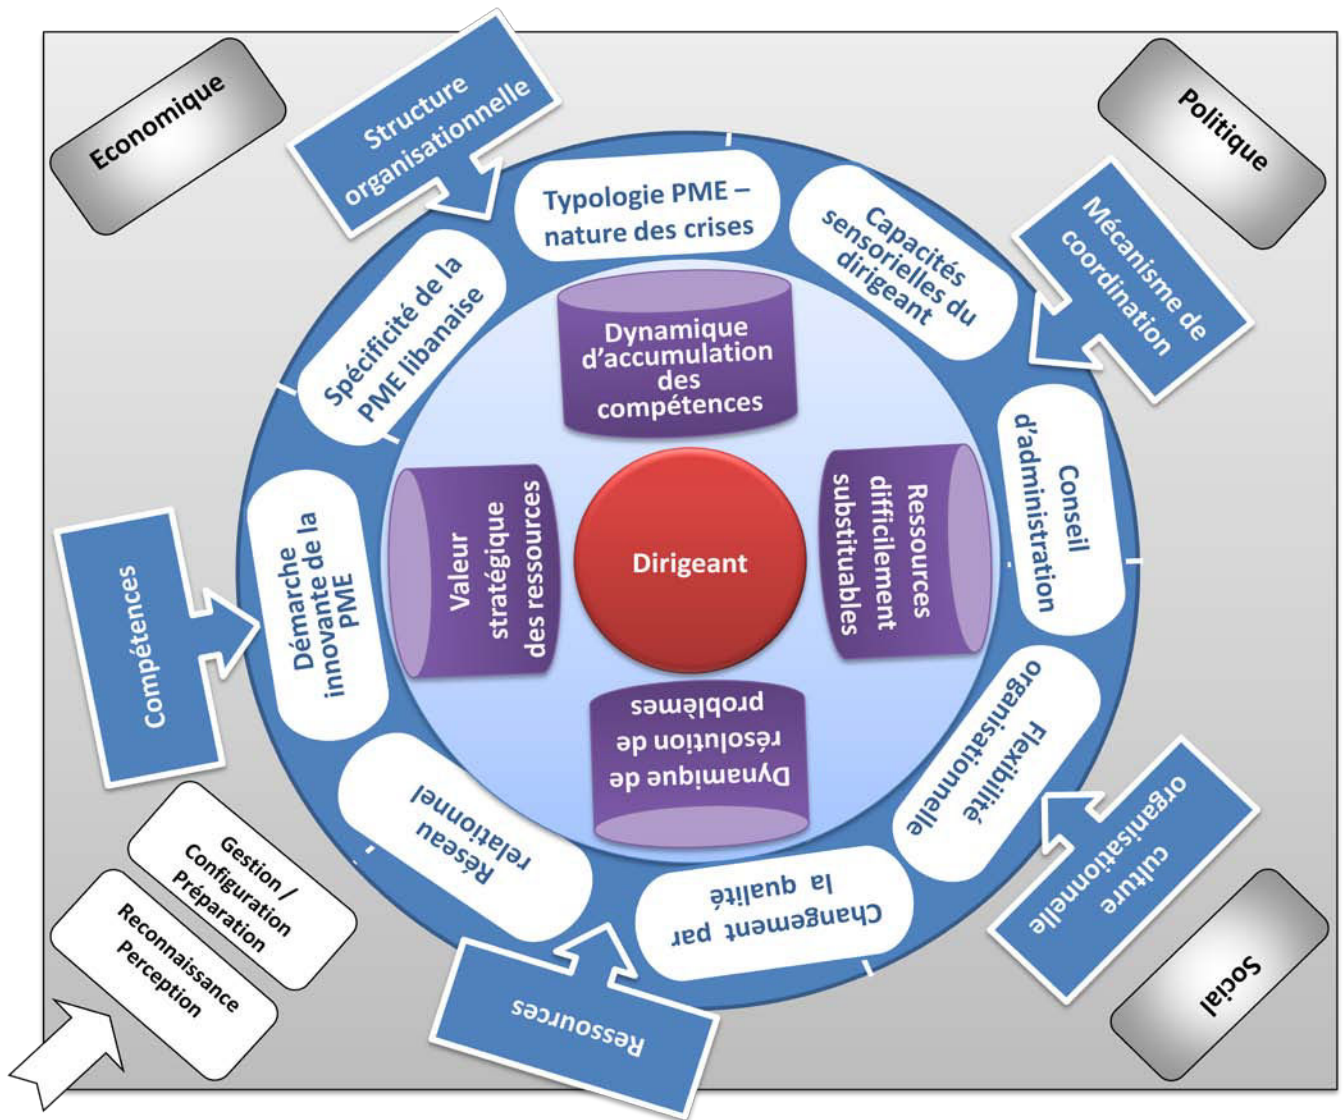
Economique

Structure organisationnelle

Politique

Typologie PME – nature des crises

Capacités sensorielles du dirigeant

Mécanisme de coordination

Spécificité de la PME libanaise

Dynamique d'accumulation des compétences

Conseil d'administration

Valeur stratégique des ressources

Dirigeant

Ressources difficilement substituables

Compétences

Démarche innovante de la PME

Dynamique de résolution de problèmes

Flexibilité organisationnelle

Réseau relationnel

culture organisationnelle

Gestion / Configuration Préparation

Changement par la qualité

Reconnaissance Perception

Ressources

Social